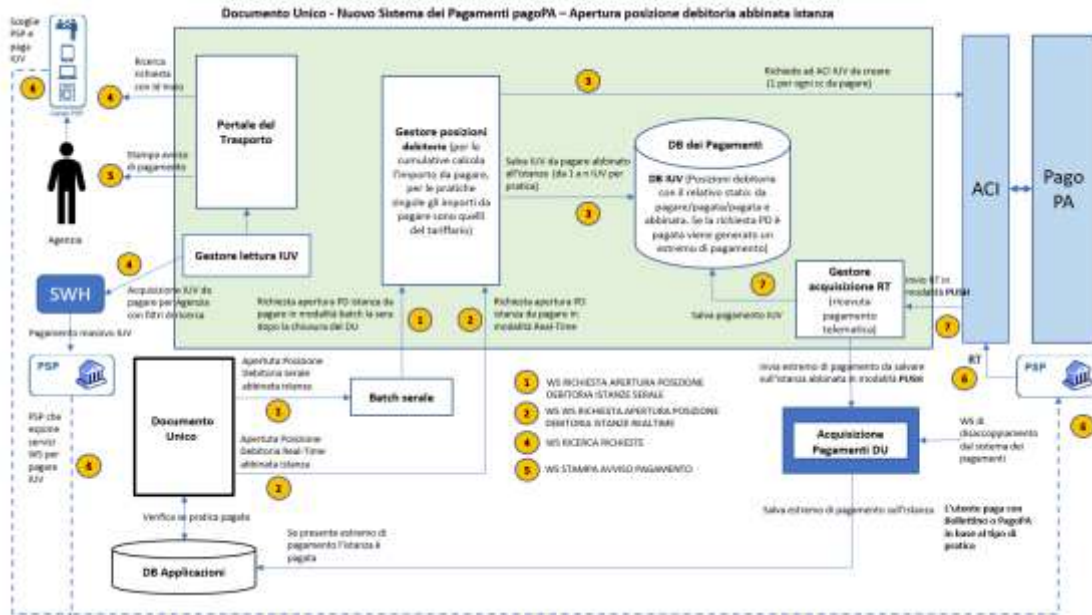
Documento Unico - Nuovo Sistema dei Pagamenti pagoPA – Apertura posizione debitoria abbinata istanza

Sceglie PSP e paga IUV

6

Canali PSP

Ricerca richiesta con id invio

4

Portale del Trasporto

Stampa avviso di pagamento

5

Agenzia

Gestore lettura IUV

4

SWH

Acquisizione IUV da pagare per Agenzia con filtri di ricerca

Gestore posizioni debitorie (per le cumulative calcola l'importo da pagare, per le pratiche singole gli importi da pagare sono quelli del tariffario)

3

Richiesta ad ACI IUV da creare (1 per ogni cc da pagare)

Salva IUV da pagare abbinato all'istanza (da 1 a n IUV per pratica)

3

DB dei Pagamenti

DB IUV (Posizioni debitorie con il relativo stato: da pagare/pagato/pagato e abbinato. Se la richiesta PD è pagata viene generato un estremo di pagamento)

7

Gestore acquisizione RT (ricevuta pagamento telematica)

Invio RT in modalità PUSH

7

Salva pagamento IUV

ACI

Pago PA

Richiesta apertura PD istanza da pagare in modalità batch la sera dopo la chiusura del DU

1

2

Richiesta apertura PD istanza da pagare in modalità Real-Time

Pagamento massivo IUV

PSP

Documento Unico

Apertura Posizione Debitoria serale abbinata istanza

1

Batch serale

Apertura Posizione Debitoria Real-Time abbinata istanza

2

1 WS RICHIESTA APERTURA POSIZIONE DEBITORIA ISTANZE SERALE

2 WS WS RICHIESTA APERTURA POSIZIONE DEBITORIA ISTANZE REALTIME

4 WS RICERCA RICHIESTE

5 WS STAMPA AVVISO PAGAMENTO

Invia estremo di pagamento da salvare sull'istanza abbinata in modalità PUSH

RT

6

PSP

6

Acquisizione Pagamenti DU

WS di disaccoppiamento dal sistema dei pagamenti

PSP che espone servizi WS per pagare IUV

6

Verifica se pratica pagata

Se presente estremo di pagamento l'istanza è pagata

Salva estremo di pagamento sull'istanza

L'utente paga con Bollettino o PagoPA in base al tipo di pratica

DB Applicazioni